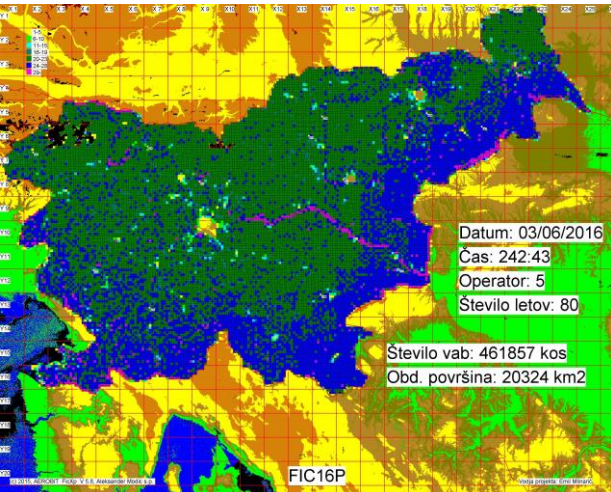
X1 X2 X3 X4 X5 X6 X7 X8 X9 X10 X11 X12 X13 X14 X15 X16 X17 X18 X19 X20 X21 X22 X23

Y1 Y2 Y3 Y4 Y5 Y6 Y7 Y8 Y9 Y10 Y11 Y12 Y13 Y14 Y15 Y16 Y17 Y18 Y19 Y20

1-5
6-10
11-15
16-20
20-25
25-

Datum: 03/06/2016
Čas: 242:43
Operator: 5
Število letov: 80

Število vab: 461857 kos
Obd. površina: 20324 km2

FIC16P

(c) 2015, AEROBIT, FicXp V 5.6, Aleksander Modic s.p.

Vodja projekta: Emil Mihalek